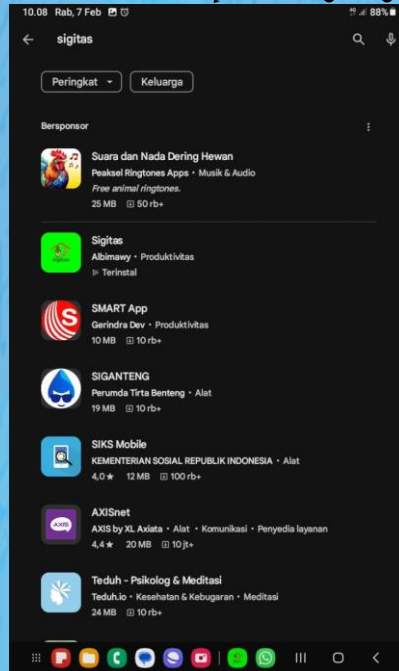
10.08 Rab, 7 Feb

88%

sigitas

Peringkat

Keluarga

Bersponsor

Suara dan Nada Dering Hewan

Peaksel Ringtones Apps • Musik & Audio

Free animal ringtones.

25 MB 50 rb+

Sigitas

Albimawy • Produktivitas

Terinstal

SMART App

Gerindra Dev • Produktivitas

10 MB 10 rb+

SIGANTENG

Perumda Tirta Benteng • Alat

19 MB 10 rb+

SIKS Mobile

KEMENTERIAN SOSIAL REPUBLIK INDONESIA • Alat

4,0 ★ 12 MB 100 rb+

AXISnet

AXIS by XL Axiata • Alat • Komunikasi • Penyedia layanan

4,4 ★ 20 MB 10 jt+

Teduh - Psikolog & Meditasi

Teduh.io • Kesehatan & Kebugaran • Meditasi

24 MB 10 rb+